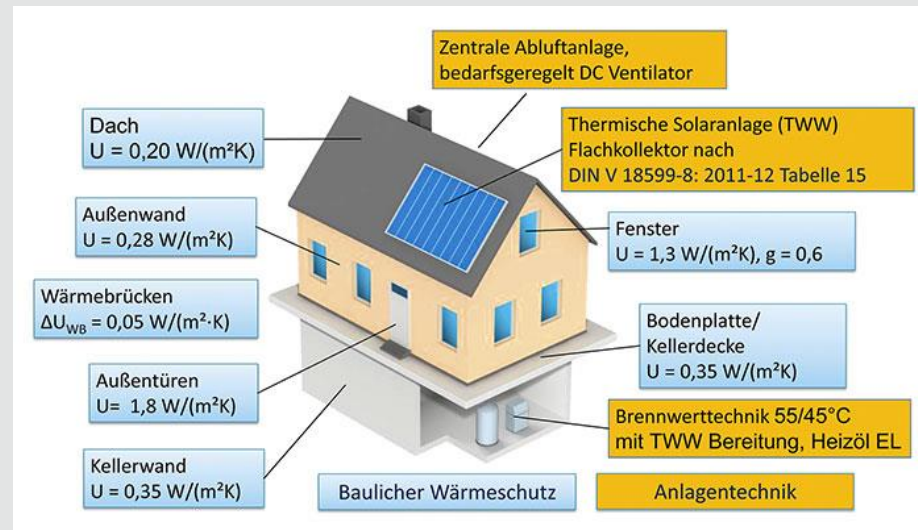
Zentrale Abluftanlage, bedarfsgeregelt DC Ventilator

Dach
U = 0,20 W/(m²K)

Thermische Solaranlage (TWW)
Flachkollektor nach
DIN V 18599-8: 2011-12 Tabelle 15

Außenwand
U = 0,28 W/(m²K)

Fenster
U = 1,3 W/(m²K), g = 0,6

Wärmebrücken
$\Delta U_{WB}$ = 0,05 W/(m²·K)

Bodenplatte/
Kellerdecke
U = 0,35 W/(m²K)

Außentüren
U= 1,8 W/(m²K)

Brennwerttechnik 55/45°C
mit TWW Bereitung, Heizöl EL

Kellerwand
U = 0,35 W/(m²K)

Baulicher Wärmeschutz

Anlagentechnik